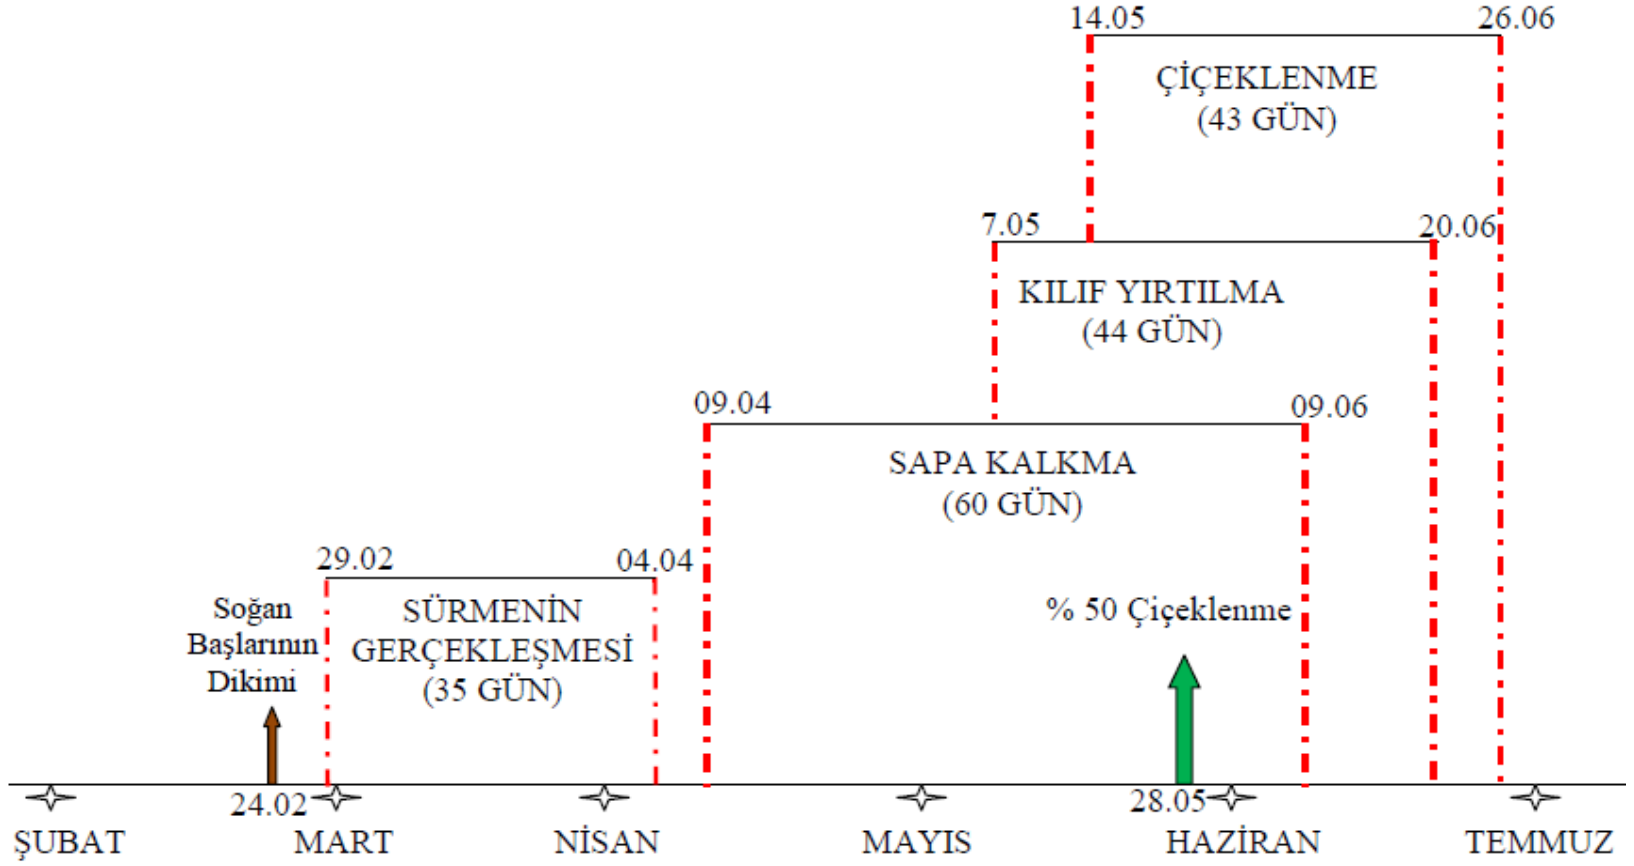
14.05
26.06
ÇİÇEKLENME
(43 GÜN)

7.05
20.06
KILIF YIRTILMA
(44 GÜN)

09.04
09.06
SAPA KALKMA
(60 GÜN)

29.02
04.04
Soğan Başlarının Dikimi
SÜRMENİN GERÇEKLEŞMESİ
(35 GÜN)

% 50 Çiçeklenme

24.02
28.05

ŞUBAT
MART
NİSAN
MAYIS
HAZİRAN
TEMMUZ